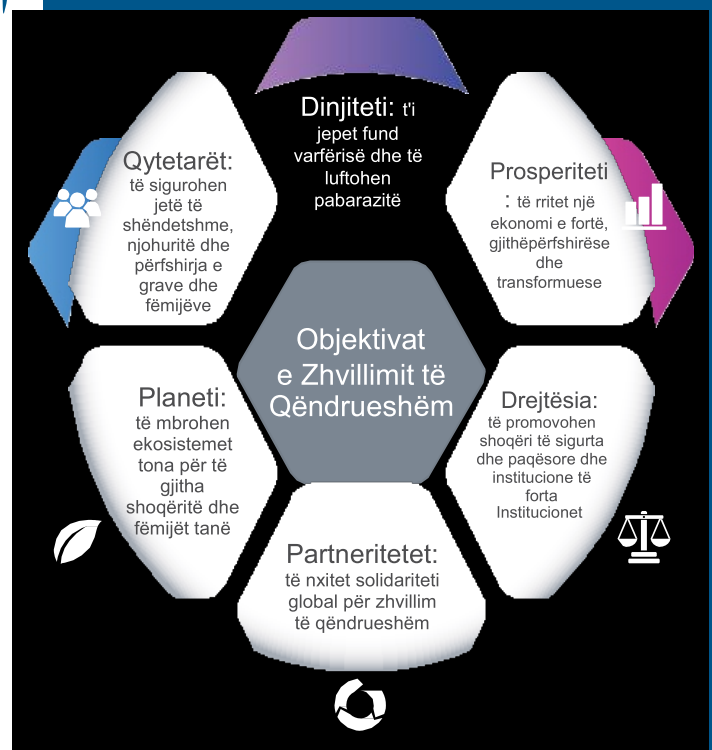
Dinjiteti: t'i jepet fund varfërisë dhe të luftohen pabarazitë

Qytetarët: të sigurohen jetë të shëndetshme, njohuritë dhe përfshirja e grave dhe fëmijëve

Prosperiteti : të rritet një ekonomi e fortë, gjithëpërfshirëse dhe transformuese

Objektivat e Zhvillimit të Qëndrueshëm

Planeti: të mbrohen ekosistemet tona për të gjitha shoqëritë dhe fëmijët tanë

Drejtësia: të promovohen shoqëri të sigurta dhe paqësore dhe institucione të forta Institucionet

Partneritetet: të nxitet solidariteti global për zhvillim të qëndrueshëm